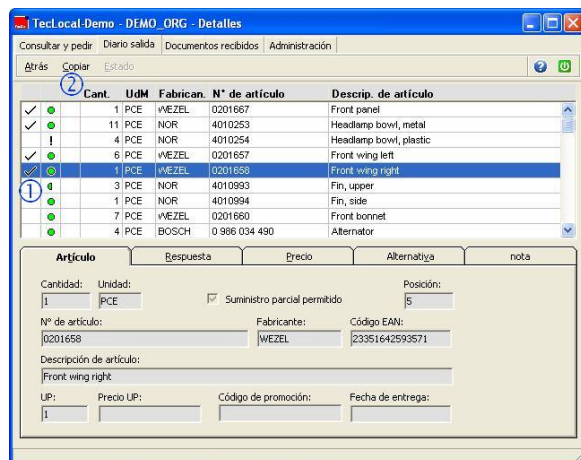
TecLocal-Demo - DEMO_ORG - Detalles

Consultar y pedir | Diario salida | Documentos recibidos | Administración

Atrás Copiar Estado

②

| | | Cant. | UdM | Fabrican. | N° de artículo | Descrip. de artículo |
|---|---|---|---|---|---|---|
| ✓ | ● | 1 | PCE | WEZEL | 0201667 | Front panel |
| ✓ | ● | 11 | PCE | NOR | 4010253 | Headlamp bowl, metal |
| | ! | 4 | PCE | NOR | 4010254 | Headlamp bowl, plastic |
| ✓ | ● | 6 | PCE | WEZEL | 0201657 | Front wing left |
| ✓ | ● | 1 | PCE | WEZEL | 0201658 | Front wing right |
| ① | ● | 3 | PCE | NOR | 4010993 | Fin, upper |
| | ● | 1 | PCE | NOR | 4010994 | Fin, side |
| | ● | 7 | PCE | WEZEL | 0201660 | Front bonnet |
| | ● | 4 | PCE | BOSCH | 0 986 034 490 | Alternator |

Artículo | Respuesta | Precio | Alternativa | nota

Cantidad: 1
Unidad: PCE
Suministro parcial permitido
Posición: 5
N° de artículo: 0201658
Fabricante: WEZEL
Código EAN: 23351642593571
Descripción de artículo: Front wing right
UP: 1
Precio UP:
Código de promoción:
Fecha de entrega: